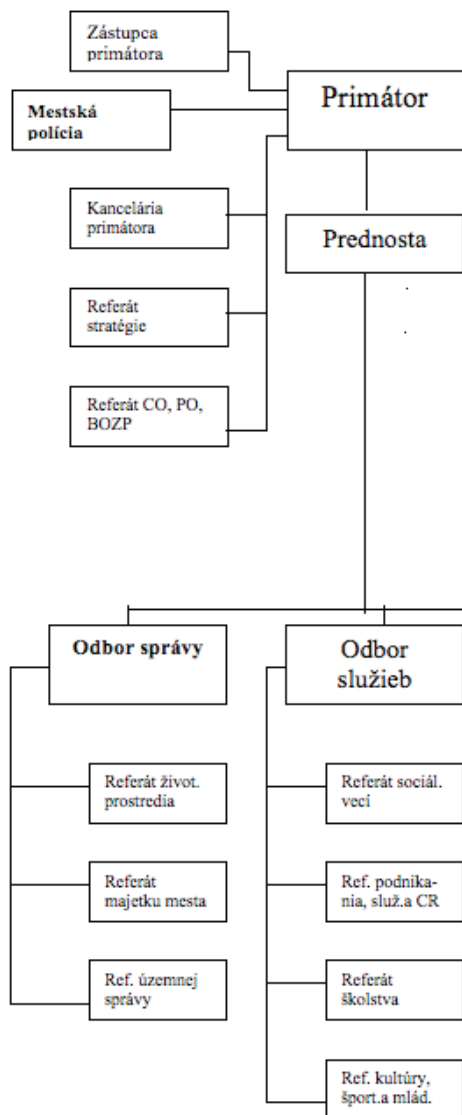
Zástupca primátora

Primátor

Mestská polícia

Kancelária primátora

Prednosta

Referát stratégie

Referát CO, PO, BOZP

Odbor správy

Odbor služieb

Referát život. prostredia

Referát majetku mesta

Ref. územnej správy

Referát sociál. veci

Ref. podnikania, služ.a CR

Referát školstva

Ref. kultúry, šport.a mlád.